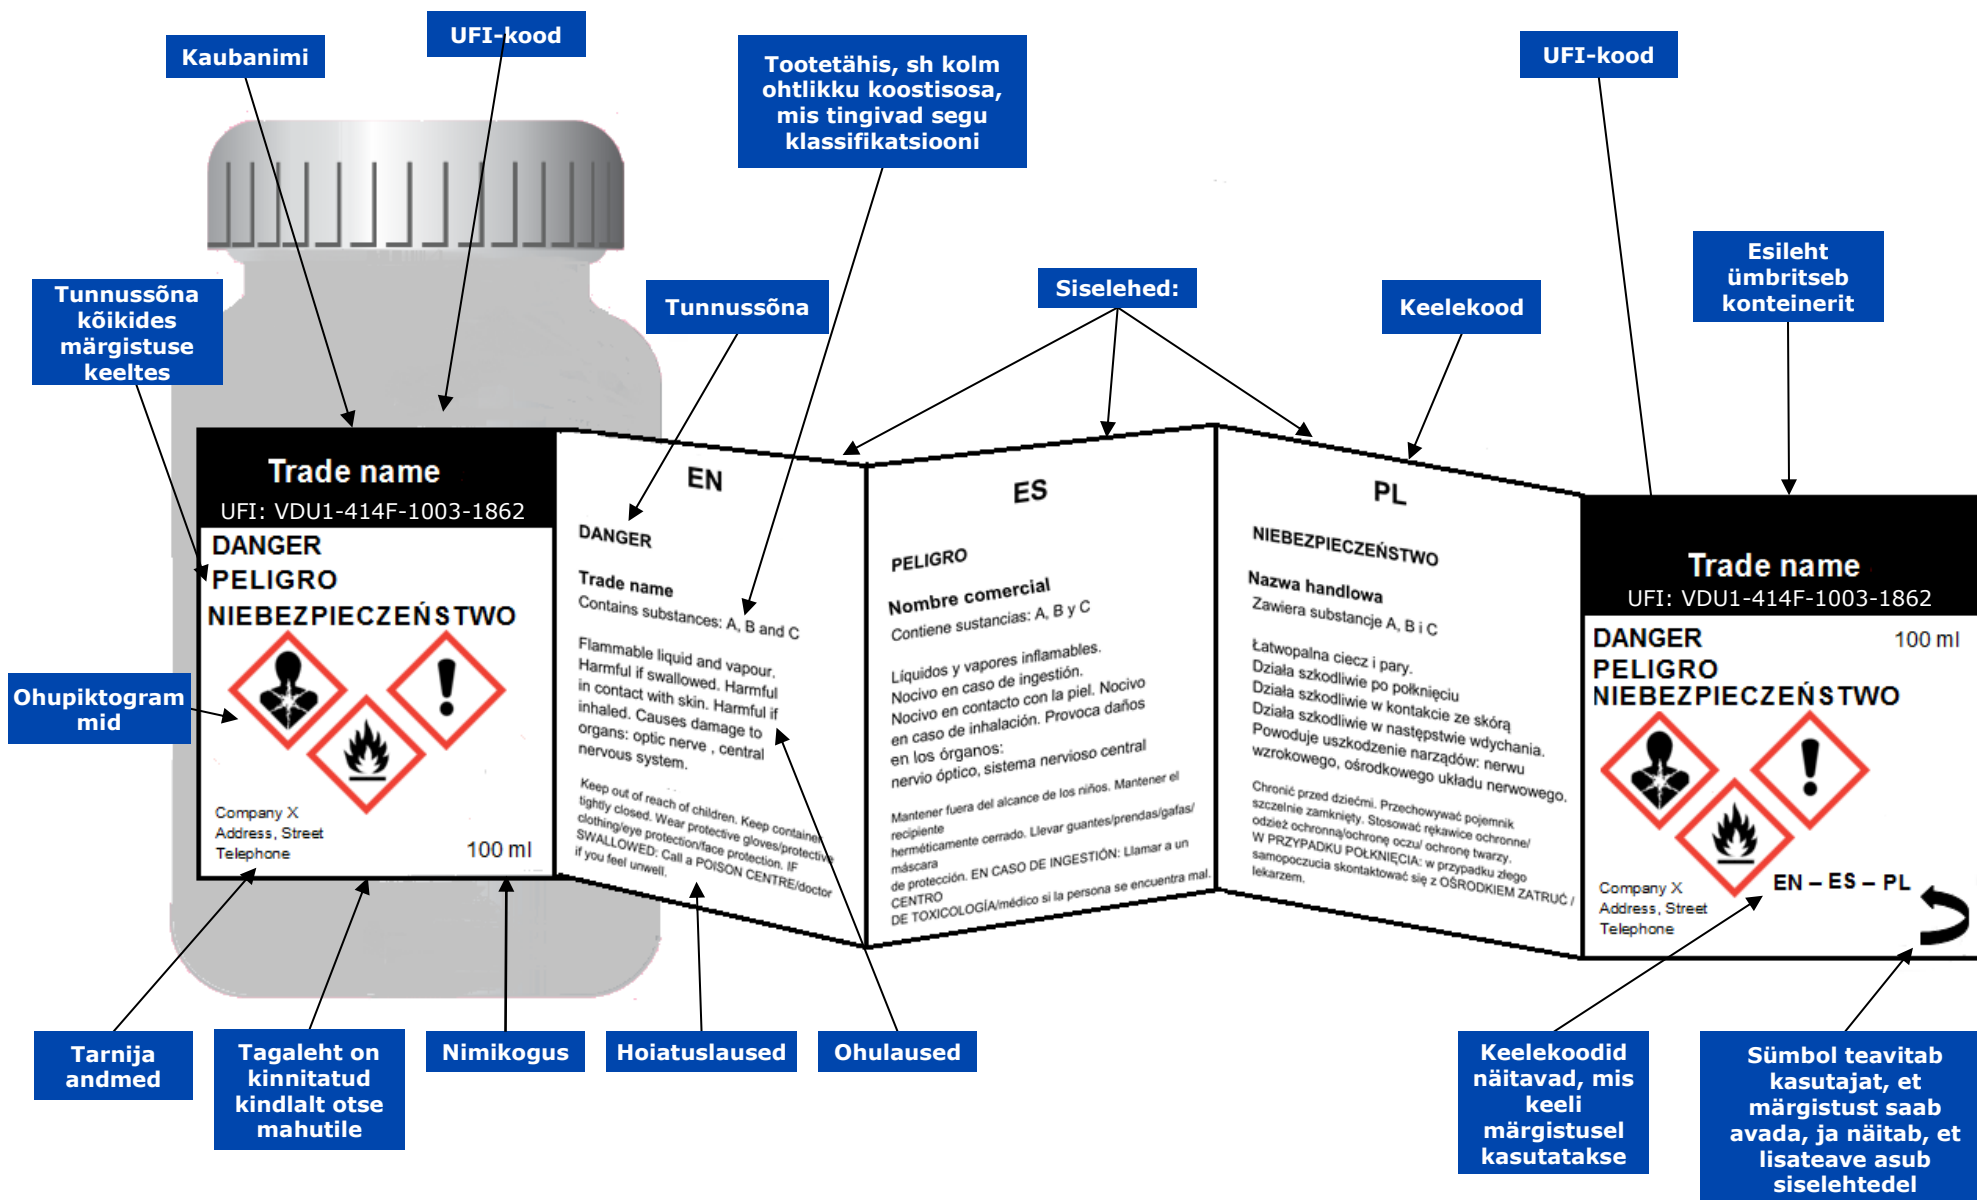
Kaubanimi

UFI-kood

Tootetähis, sh kolm ohtlikku koostisosa, mis tingivad segu klassifikatsiooni

UFI-kood

Esileht ümbritseb konteinerit

Tunnussõna kõikides märgistuse keeltes

Tunnussõna

Siselehed:

Keelekood

Trade name
UFI: VDU1-414F-1003-1862
DANGER
PELIGRO
NIEBEZPIECZEŃSTWO

Company X
Address, Street
Telephone
100 ml

EN
DANGER
Trade name
Contains substances: A, B and C
Flammable liquid and vapour. Harmful if swallowed. Harmful in contact with skin. Harmful if inhaled. Causes damage to organs: optic nerve , central nervous system.
Keep out of reach of children. Keep container tightly closed. Wear protective gloves/protective clothing/eye protection/face protection. IF SWALLOWED: Call a POISON CENTRE/doctor if you feel unwell.

ES
PELIGRO
Nombre comercial
Contiene sustancias: A, B y C
Líquidos y vapores inflamables. Nocivo en caso de ingestión. Nocivo en contacto con la piel. Nocivo en caso de inhalación. Provoca daños en los órganos: nervio óptico, sistema nervioso central
Mantener fuera del alcance de los niños. Mantener el recipiente herméticamente cerrado. Llevar guantes/prendas/gafas/máscara de protección. EN CASO DE INGESTIÓN: Llamar a un CENTRO DE TOXICOLOGÍA/médico si la persona se encuentra mal.

PL
NIEBEZPIECZEŃSTWO
Nazwa handlowa
Zawiera substancje A, B i C
Łatwopalna ciecz i pary. Działa szkodliwie po połknięciu Działa szkodliwie w kontakcie ze skórą Działa szkodliwie w następstwie wdychania. Powoduje uszkodzenie narządów: nerwu wzrokowego, ośrodkowego układu nerwowego.
Chronić przed dziećmi. Przechowywać pojemnik szczelnie zamknięty. Stosować rękawice ochronne/ odzież ochronną/ochronę oczu/ ochronę twarzy. W PRZYPADKU POŁKNIĘCIA: w przypadku złego samopoczucia skontaktować się z OŚRODKIEM ZATRUĆ / lekarzem.

Trade name
UFI: VDU1-414F-1003-1862
DANGER
100 ml
PELIGRO
NIEBEZPIECZEŃSTWO
Company X
Address, Street
Telephone
EN – ES – PL

Ohupiktogrammid

Tarnija andmed

Tagaleht on kinnitatud kindlalt otse mahutile

Nimikogus

Hoiatuslaused

Ohulaused

Keelekoodid näitavad, mis keeli märgistusel kasutatakse

Sümbol teavitab kasutajat, et märgistust saab avada, ja näitab, et lisateave asub siselehtedel